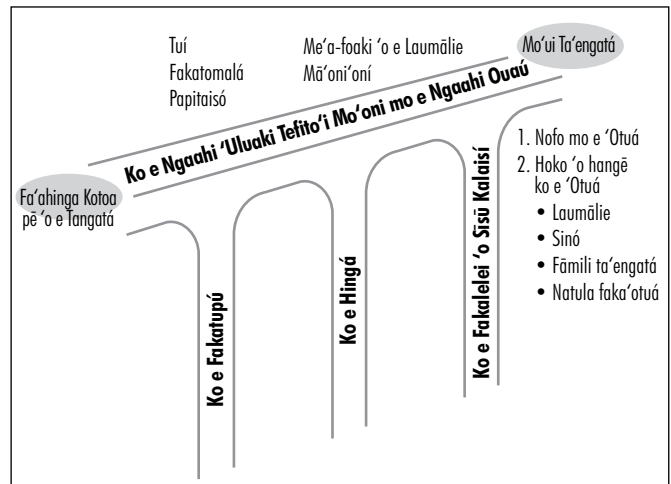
Tuí
Fakatomalá
Papitaisó

Meʻa-foaki ʻo e Laumālie
Māʻoniʻoní

Moʻui Taʻengatá

Ko e Ngaahi ʻUluaki Tefitoʻi Moʻoni mo e Ngaahi Ouaú

Faʻahinga Kotoa pē ʻo e Tangatá

1. Nofo mo e ʻOtuá
2. Hoko ʻo hangē ko e ʻOtuá
• Laumālie
• Sinó
• Fāmili taʻengatá
• Natula fakaʻotuá

Ko e Fakatupú

Ko e Hingá

Ko e Fakalelei ʻo Sīsū Kalaisí